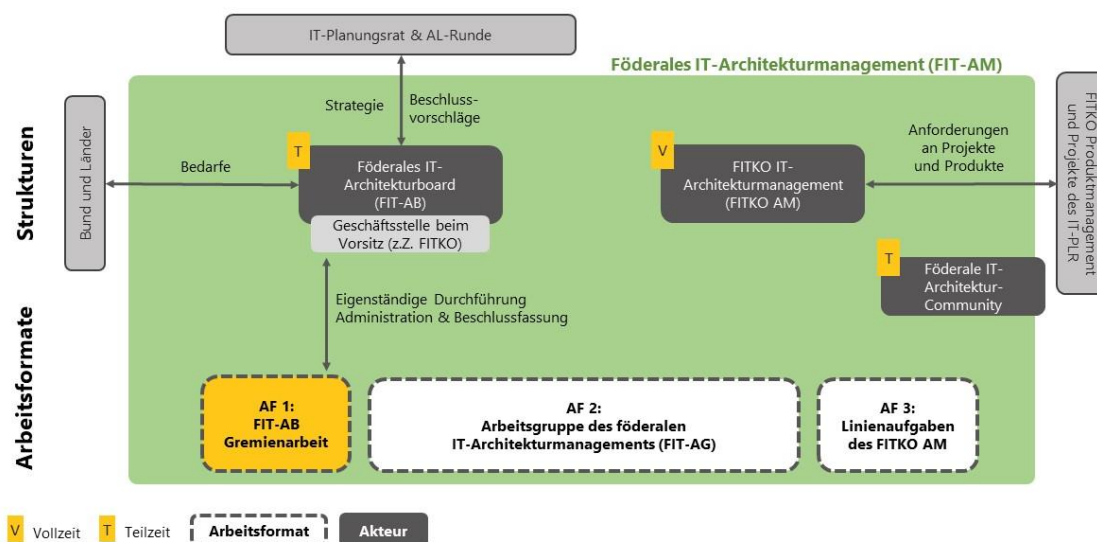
IT-Planungsrat & AL-Runde

Föderales IT-Architekturmanagement (FIT-AM)

Strukturen

Bund und Länder

Strategie

Beschlussvorschläge

Bedarfe

T

Föderales IT-Architekturboard (FIT-AB)

Geschäftsstelle beim Vorsitz (z.Z. FITKO)

V

FITKO IT-Architekturmanagement (FITKO AM)

Anforderungen an Projekte und Produkte

FITKO Produktmanagement und Projekte des IT-PLR

T

Föderale IT-Architektur-Community

Arbeitsformate

Eigenständige Durchführung Administration & Beschlussfassung

AF 1: FIT-AB Gremienarbeit

AF 2: Arbeitsgruppe des föderalen IT-Architekturmanagements (FIT-AG)

AF 3: Linienaufgaben des FITKO AM

V Vollzeit T Teilzeit Arbeitsformat Akteur